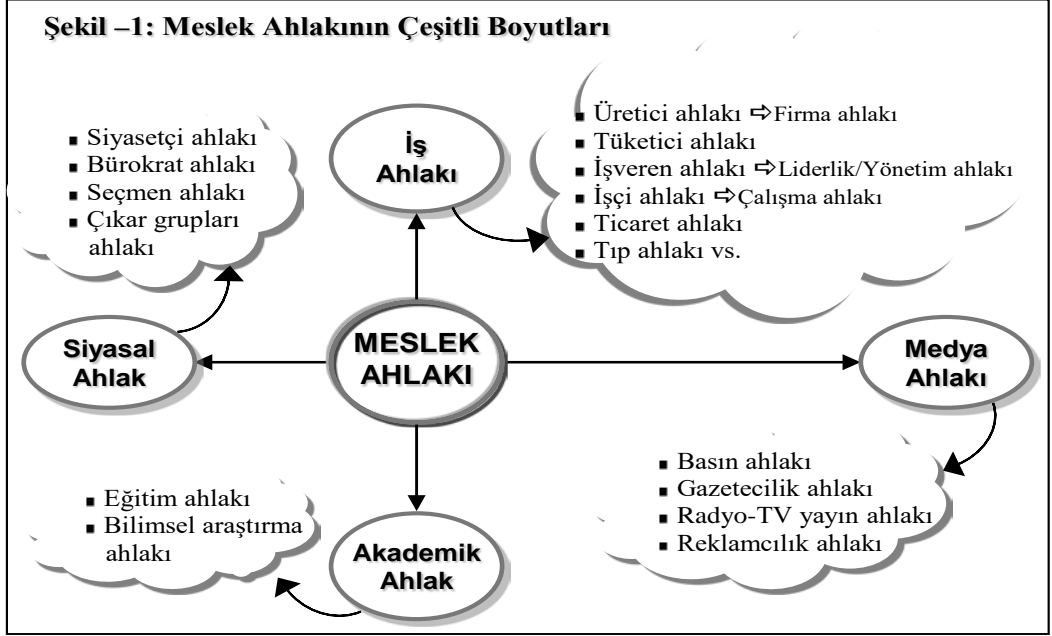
Şekil –1: Meslek Ahlakının Çeşitli Boyutları

- Siyasetçi ahlakı
- Bürokrat ahlakı
- Seçmen ahlakı
- Çıkar grupları ahlakı

İş Ahlakı

- Üretici ahlakı ⇨ Firma ahlakı
- Tüketici ahlakı
- İşveren ahlakı ⇨ Liderlik/Yönetim ahlakı
- İşçi ahlakı ⇨ Çalışma ahlakı
- Ticaret ahlakı
- Tıp ahlakı vs.

Siyasal Ahlak

MESLEK AHLAKI

Medya Ahlakı

- Basın ahlakı
- Gazetecilik ahlakı
- Radyo-TV yayın ahlakı
- Reklamcılık ahlakı

- Eğitim ahlakı
- Bilimsel araştırma ahlakı

Akademik Ahlak